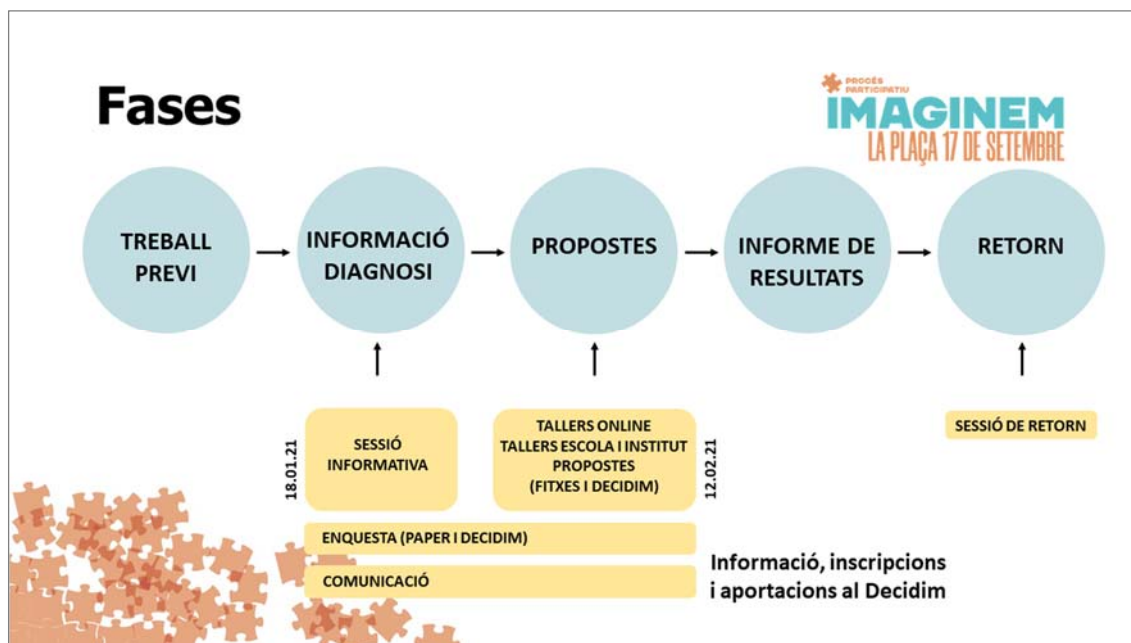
Fases

PROCÉS PARTICIPATIU
IMAGINEM
LA PLAÇA 17 DE SETEMBRE

TREBALL PREVI

INFORMACIÓ DIAGNOSI

PROPOSTES

INFORME DE RESULTATS

RETORN

18.01.21

SESSIÓ INFORMATIVA

TALLERS ONLINE
TALLERS ESCOLA I INSTITUT
PROPOSTES
(FITXES I DECIDIM)

12.02.21

SESSIÓ DE RETORN

ENQUESTA (PAPER I DECIDIM)

COMUNICACIÓ

Informació, inscripcions i aportacions al Decidim